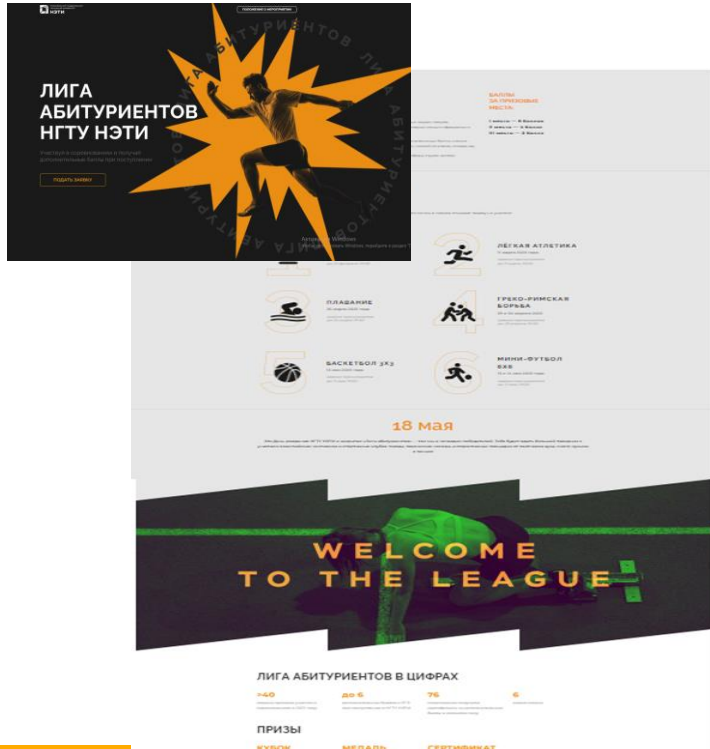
НЭТИ

ПОЛОЖЕНИЕ О МЕРОПРИЯТИИ

ЛИГА АБИТУРИЕНТОВ

ЛИГА АБИТУРИЕНТОВ НГТУ НЭТИ

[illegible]

ПОДАТЬ ЗАЯВКУ

БАЛЛЫ ЗА ПРИЗОВЫЕ МЕСТА

1 место — 4 балла
2 место — 3 балла
3 место — 2 балла

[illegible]

ЛЁГКАЯ АТЛЕТИКА

ПЛАВАНИЕ

ГРЕКО-РИМСКАЯ БОРЬБА

БАСКЕТБОЛ 3Х3

МИНИ-ФУТБОЛ 6Х6

18 мая

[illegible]

WELCOME TO THE LEAGUE

ЛИГА АБИТУРИЕНТОВ В ЦИФРАХ

>40

до 6

76

6

ПРИЗЫ

КУБОК

МЕДАЛЬ

СЕРТИФИКАТ